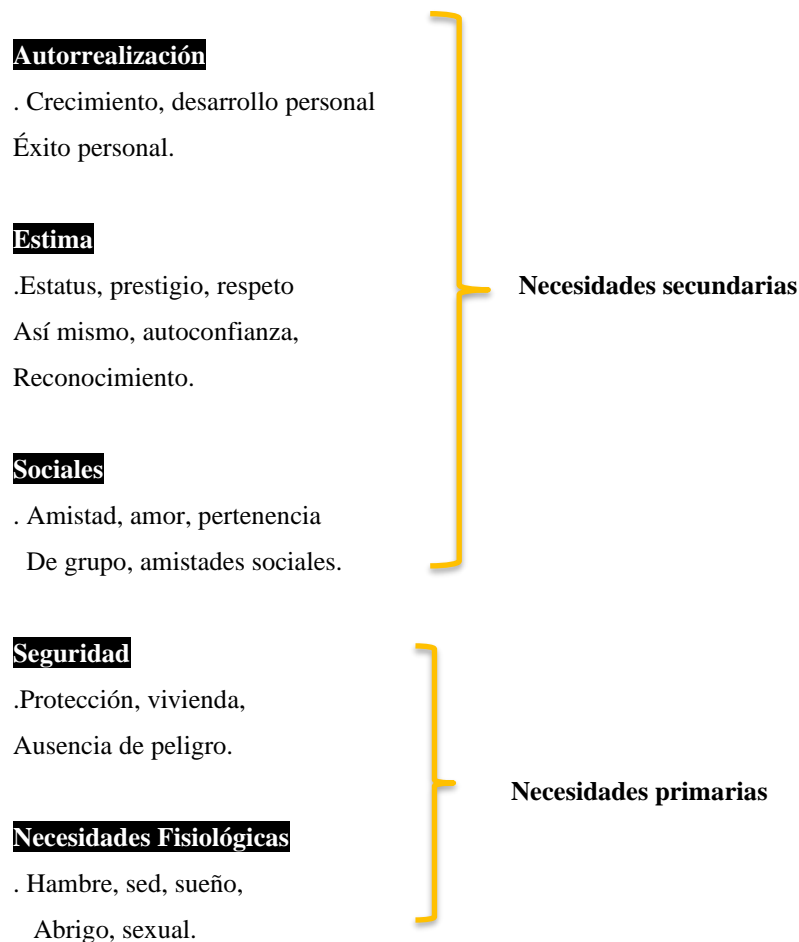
**Autorrealización**
. Crecimiento, desarrollo personal
Éxito personal.

**Estima**
.Estatus, prestigio, respeto
Así mismo, autoconfianza,
Reconocimiento.

**Sociales**
. Amistad, amor, pertenencia
De grupo, amistades sociales.

**Necesidades secundarias**

**Seguridad**
.Protección, vivienda,
Ausencia de peligro.

**Necesidades Fisiológicas**
. Hambre, sed, sueño,
Abrigo, sexual.

**Necesidades primarias**